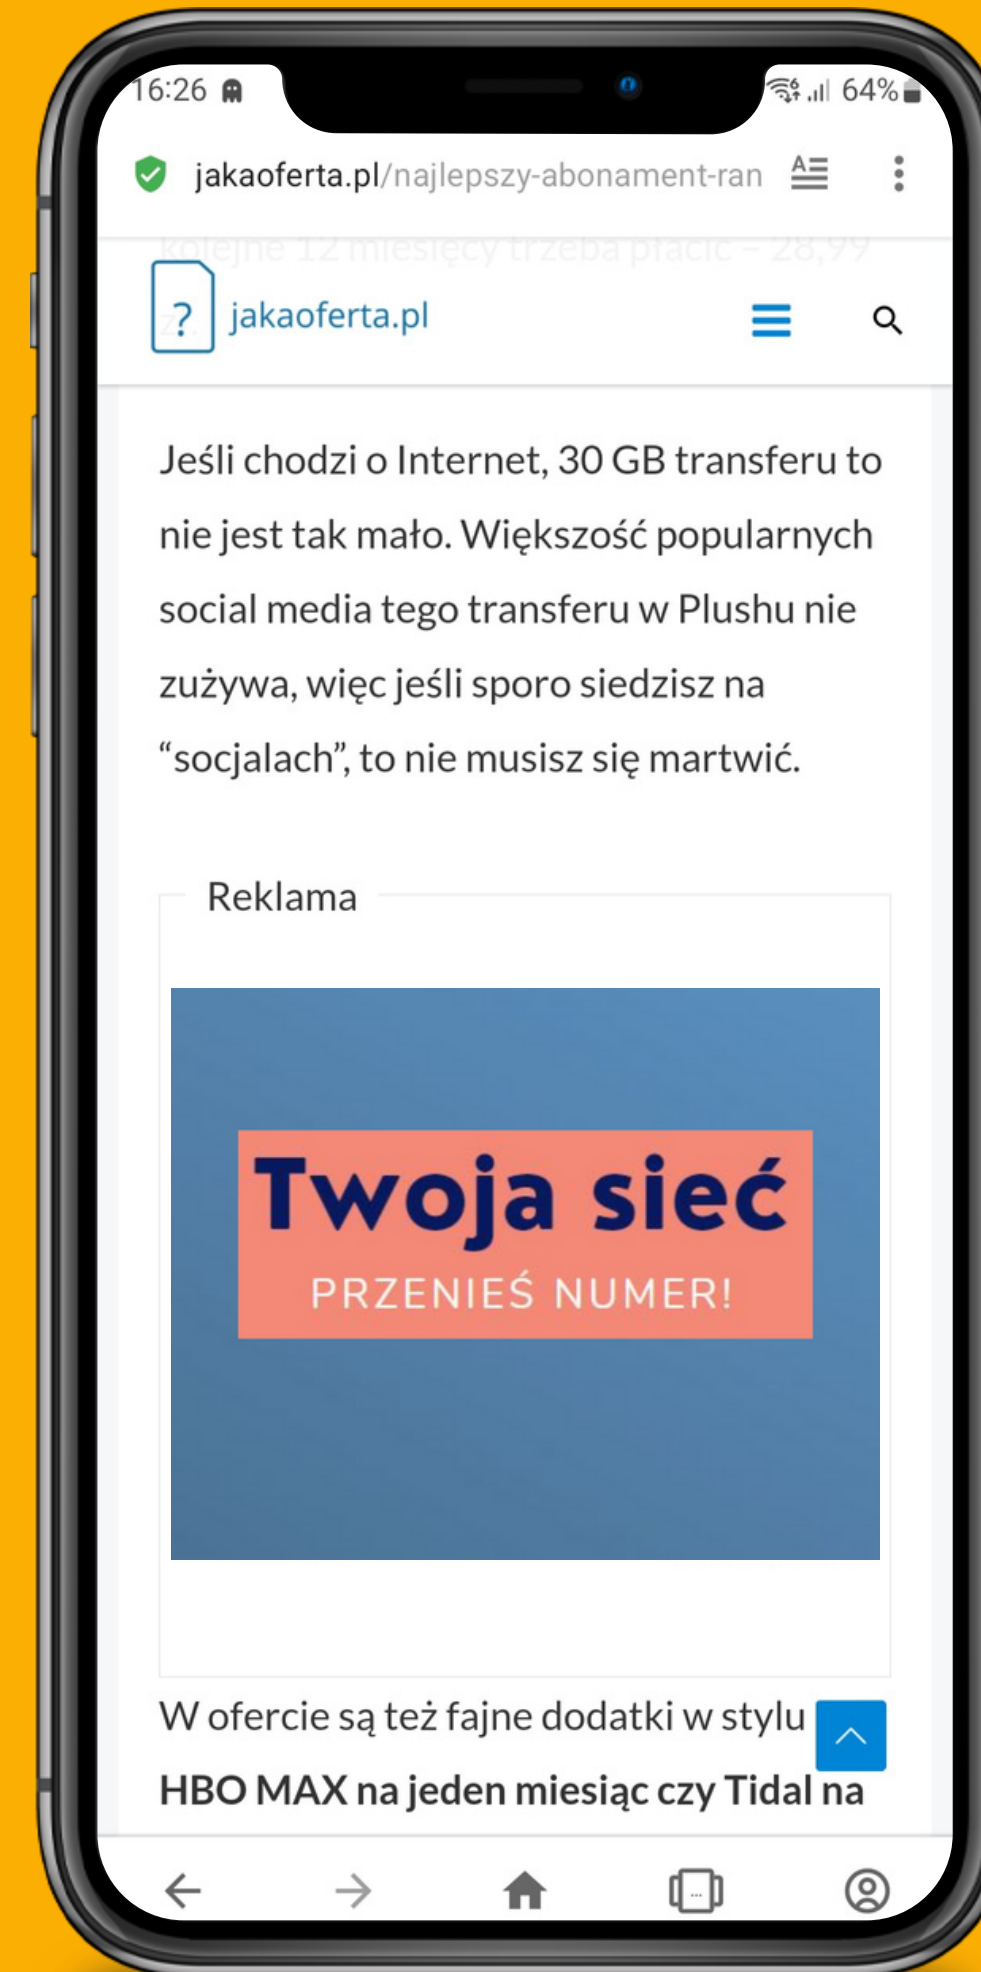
16:26

64%

jakaoferta.pl/najlepszy-abonament-ran

kolejne 12 miesięcy trzeba płacić – 28,99

jakaoferta.pl

Jeśli chodzi o Internet, 30 GB transferu to nie jest tak mało. Większość popularnych social media tego transferu w Plushu nie zużywa, więc jeśli sporo siedzisz na "socjalach", to nie musisz się martwić.

Reklama

Twoja sieć

PRZENIEŚ NUMER!

W ofercie są też fajne dodatki w stylu **HBO MAX na jeden miesiąc czy Tidal na**